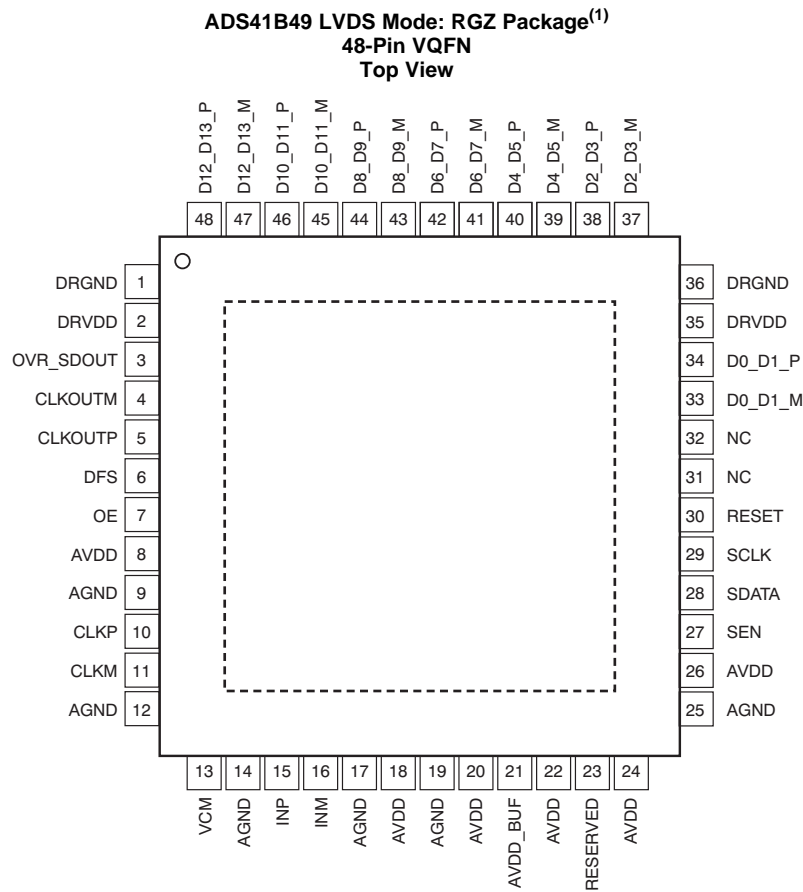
ADS41B49 LVDS Mode: RGZ Package$^{(1)}$
48-Pin VQFN
Top View

D12_D13_P 48
D12_D13_M 47
D10_D11_P 46
D10_D11_M 45
D8_D9_P 44
D8_D9_M 43
D6_D7_P 42
D6_D7_M 41
D4_D5_P 40
D4_D5_M 39
D2_D3_P 38
D2_D3_M 37

DRGND 1
DRVDD 2
OVR_SDOUT 3
CLKOUTM 4
CLKOUTP 5
DFS 6
OE 7
AVDD 8
AGND 9
CLKP 10
CLKM 11
AGND 12

36 DRGND
35 DRVDD
34 D0_D1_P
33 D0_D1_M
32 NC
31 NC
30 RESET
29 SCLK
28 SDATA
27 SEN
26 AVDD
25 AGND

13 VCM
14 AGND
15 INP
16 INM
17 AGND
18 AVDD
19 AGND
20 AVDD
21 AVDD_BUF
22 AVDD
23 RESERVED
24 AVDD